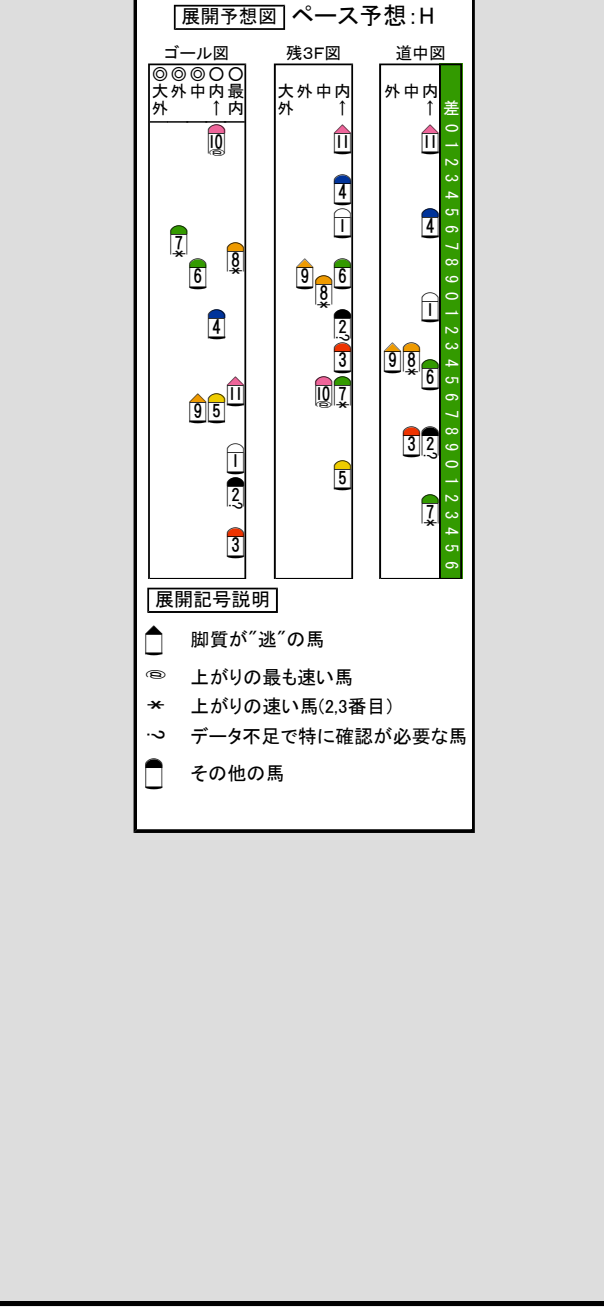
展開予想図 ペース予想:H

ゴール図
◎ ◎ ◎ ○ ○
大外 外 中 内 最内
↑

10
7
6
8
4
9 5
11
1
2
3

残3F図
大外 外 中 内
↑

11
4
1
9
6
8
2
3
10
7
5

道中図
外 中 内
↑

差
0 1 2 3 4 5 6 7 8 9 0 1 2 3 4 5 6 7 8 9 0 1 2 3 4 5 6

11
4
1
9 8 6
3 2
7

展開記号説明
脚質が”逃”の馬
上がりの最も速い馬
上がりの速い馬(2,3番目)
データ不足で特に確認が必要な馬
その他の馬